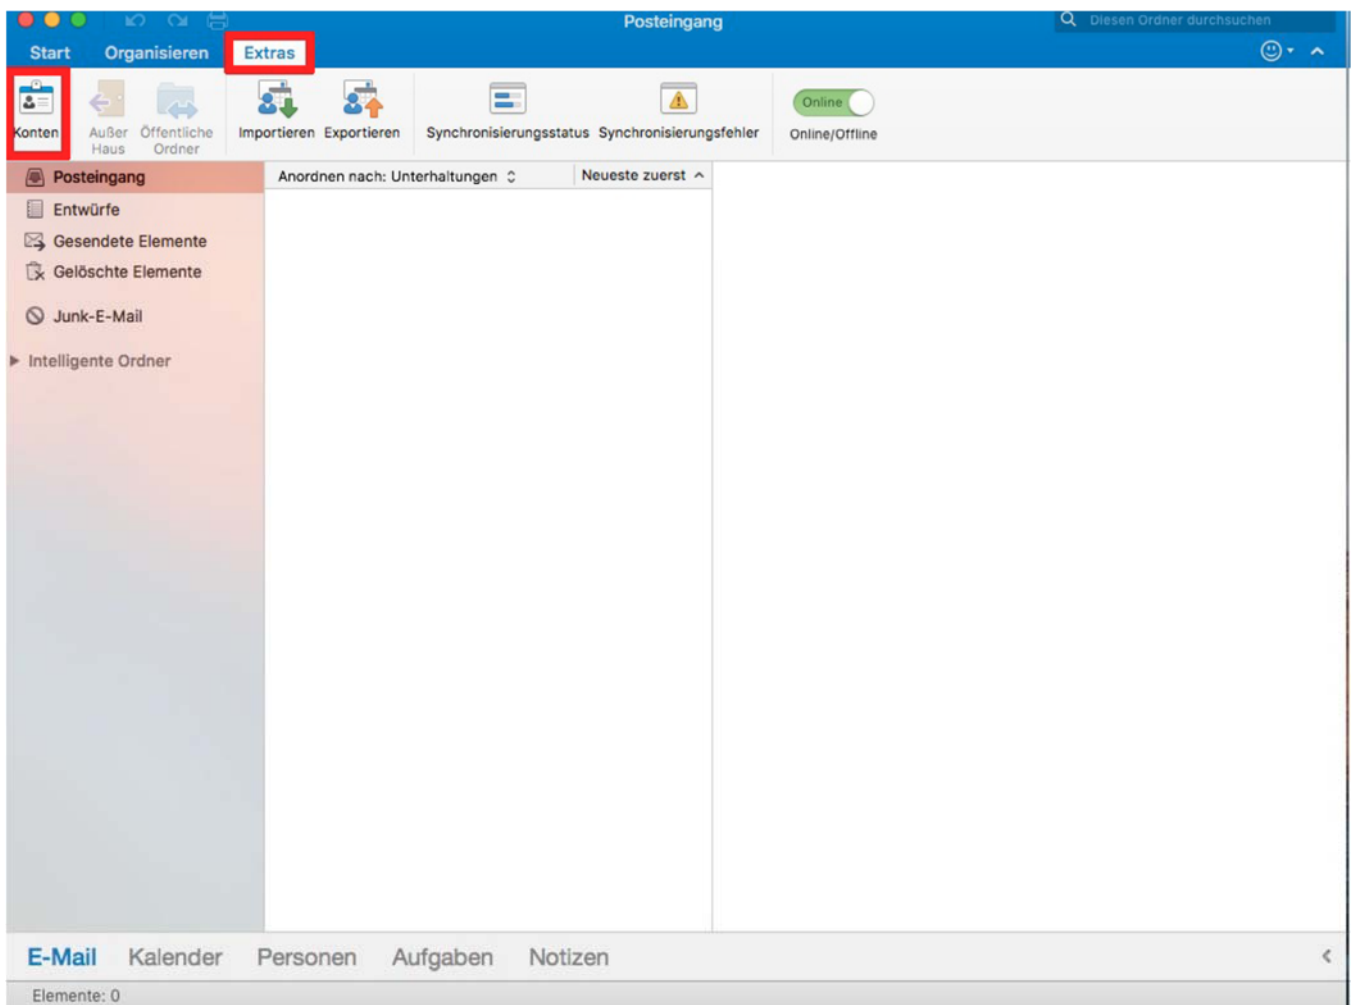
Posteingang

Diesen Ordner durchsuchen

Start Organisieren Extras

Konten Außer Haus Öffentliche Ordner Importieren Exportieren Synchronisierungsstatus Synchronisierungsfehler Online Online/Offline

Posteingang
Entwürfe
Gesendete Elemente
Gelöschte Elemente
Junk-E-Mail
Intelligente Ordner

Anordnen nach: Unterhaltungen Neueste zuerst

E-Mail Kalender Personen Aufgaben Notizen

Elemente: 0